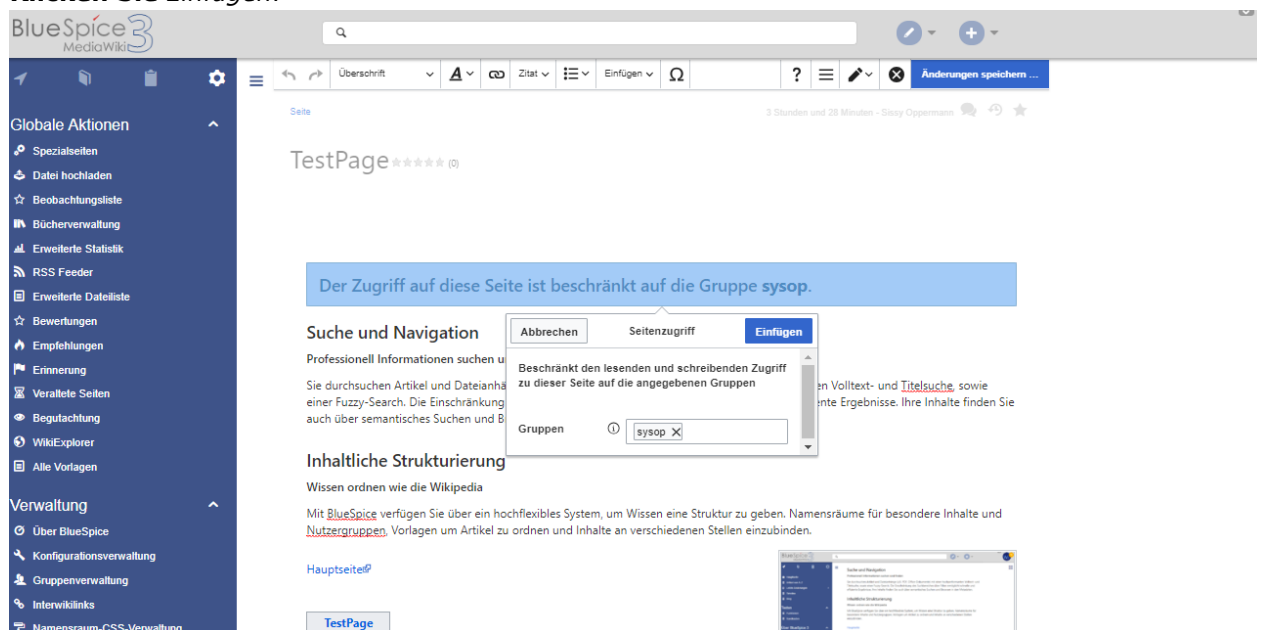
Klicken Sie Einfügen.

BlueSpice MediaWiki 3

Überschrift | Zitat | Einfügen | Änderungen speichern ...

Globale Aktionen
Spezialseiten
Datei hochladen
Beobachtungsliste
Bücherverwaltung
Erweiterte Statistik
RSS Feeder
Erweiterte Dateiliste
Bewertungen
Empfehlungen
Erinnerung
Veraltete Seiten
Begutachtung
WikiExplorer
Alle Vorlagen

Verwaltung
Über BlueSpice
Konfigurationsverwaltung
Gruppenverwaltung
Interwikilinks
Namensraum-CSS-Verwaltung

Seite

3 Stunden und 28 Minuten - Sissy Oppermann

TestPage (0)

Der Zugriff auf diese Seite ist beschränkt auf die Gruppe sysop.

Suche und Navigation
Professionell Informationen suchen u

Sie durchsuchen Artikel und Dateianhä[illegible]en Volltext- und Titelsuche, sowie einer Fuzzy-Search. Die Einschränkung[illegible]ente Ergebnisse. Ihre Inhalte finden Sie auch über semantisches Suchen und B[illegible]

Abbrechen
Seitenzugriff
Einfügen
Beschränkt den lesenden und schreibenden Zugriff zu dieser Seite auf die angegebenen Gruppen
Gruppen
sysop

Inhaltliche Strukturierung
Wissen ordnen wie die Wikipedia

Mit BlueSpice verfügen Sie über ein hochflexibles System, um Wissen eine Struktur zu geben. Namensräume für besondere Inhalte und Nutzergruppen, Vorlagen um Artikel zu ordnen und Inhalte an verschiedenen Stellen einzubinden.

Hauptseite

TestPage